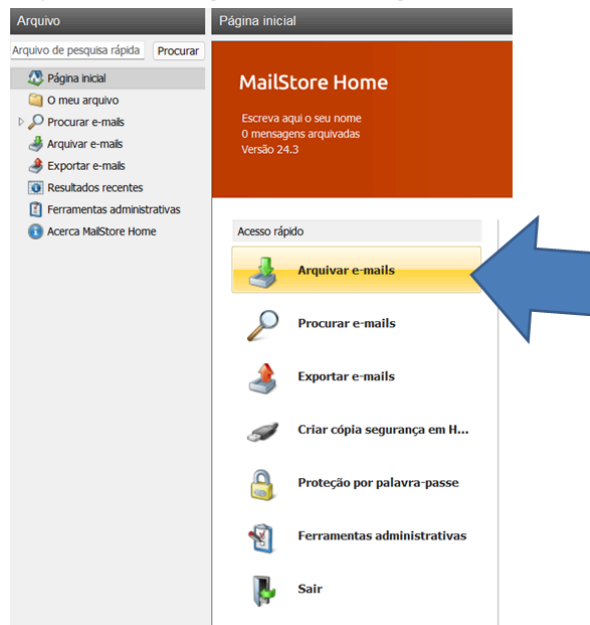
Arquivo

Arquivo de pesquisa rápida Procurar

Página inicial
O meu arquivo
Procurar e-mails
Arquivar e-mails
Exportar e-mails
Resultados recentes
Ferramentas administrativas
Acerca MailStore Home

Página inicial

MailStore Home

Escreva aqui o seu nome
0 mensagens arquivadas
Versão 24.3

Acesso rápido

Arquivar e-mails

Procurar e-mails

Exportar e-mails

Criar cópia segurança em H...

Proteção por palavra-passe

Ferramentas administrativas

Sair